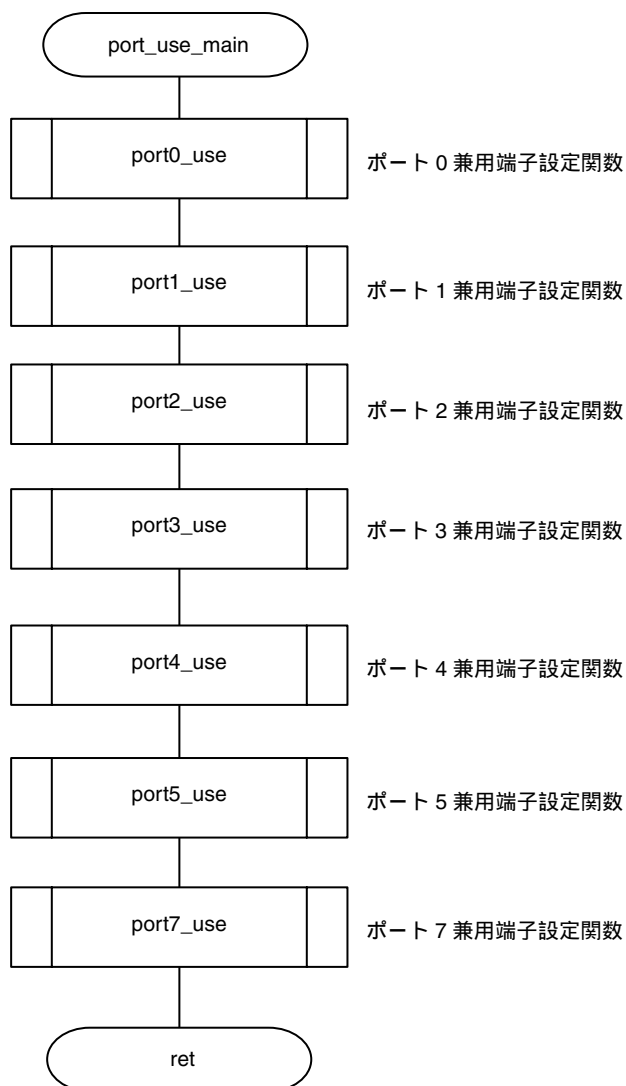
port_use_main

port0_use

ポート 0 兼用端子設定関数

port1_use

ポート 1 兼用端子設定関数

port2_use

ポート 2 兼用端子設定関数

port3_use

ポート 3 兼用端子設定関数

port4_use

ポート 4 兼用端子設定関数

port5_use

ポート 5 兼用端子設定関数

port7_use

ポート 7 兼用端子設定関数

ret